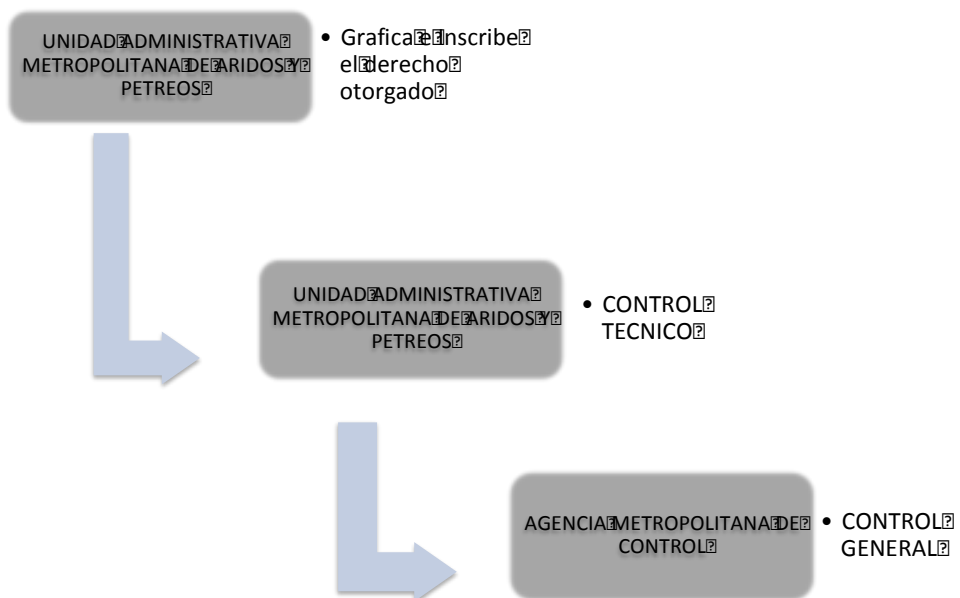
UNIDAD ADMINISTRATIVA METROPOLITANA DE ARIDOS Y PETREOS

• Grafica e Inscribe el derecho otorgado

UNIDAD ADMINISTRATIVA METROPOLITANA DE ARIDOS Y PETREOS

• CONTROL TECNICO

AGENCIA METROPOLITANA DE CONTROL

• CONTROL GENERAL